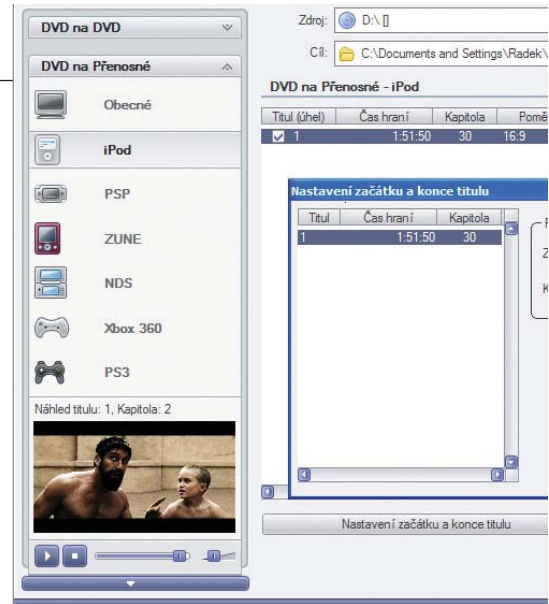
DVD na DVD

DVD na Přenosné

Obecné

iPod

PSP

ZUNE

NDS

Xbox 360

PS3

Náhled titulu: 1, Kapitola: 2

Zdroj: D:\ []

Cíl: C:\Documents and Settings\Radek\

DVD na Přenosné - iPod

| Titul (úhel) | Čas hraní | Kapitola | Pomě |
|---|---|---|---|
| 1 | 1:51:50 | 30 | 16:9 |

Nastavení začátku a konce titulu

| Titul | Čas hraní | Kapitola |
|---|---|---|
| 1 | 1:51:50 | 30 |

Z

K

Nastavení začátku a konce titulu